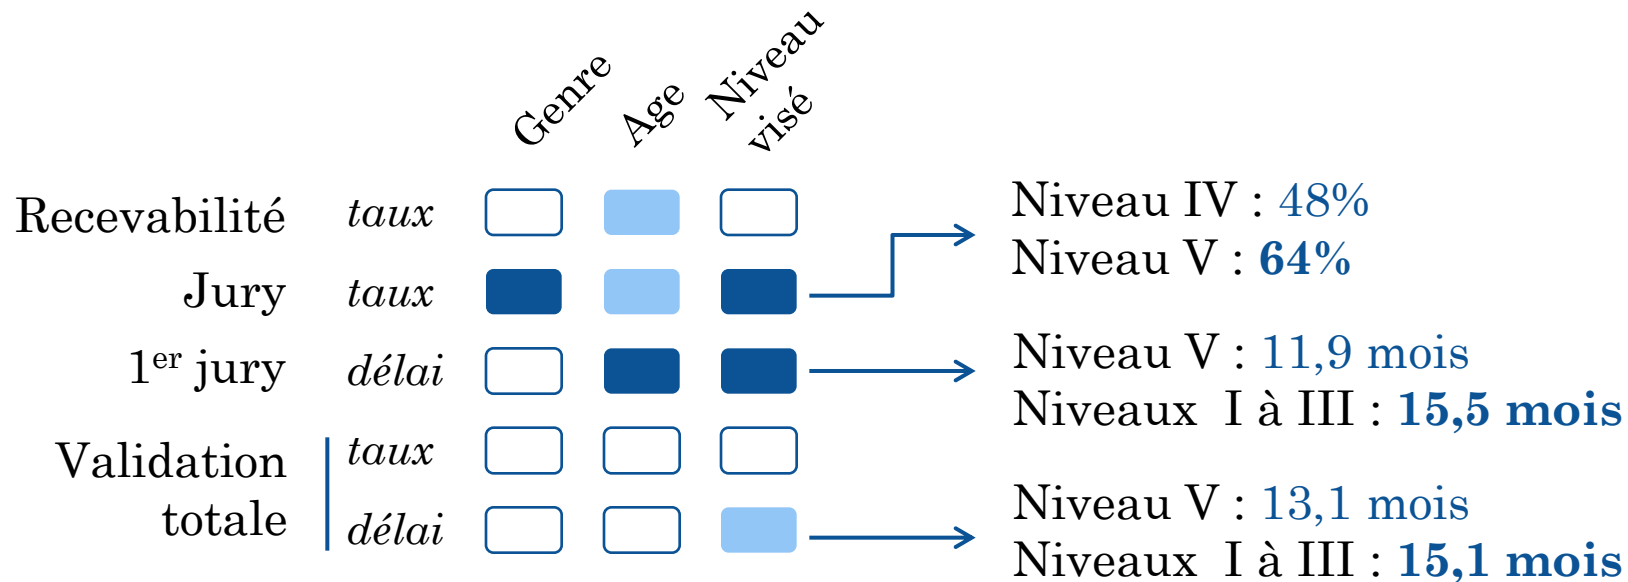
Genre Age Niveau visé

Recevabilité *taux*

Jury *taux*

1$^{er}$ jury *délai*

Validation totale *taux*

*délai*

Niveau IV : 48%
Niveau V : **64%**

Niveau V : 11,9 mois
Niveaux I à III : **15,5 mois**

Niveau V : 13,1 mois
Niveaux I à III : **15,1 mois**